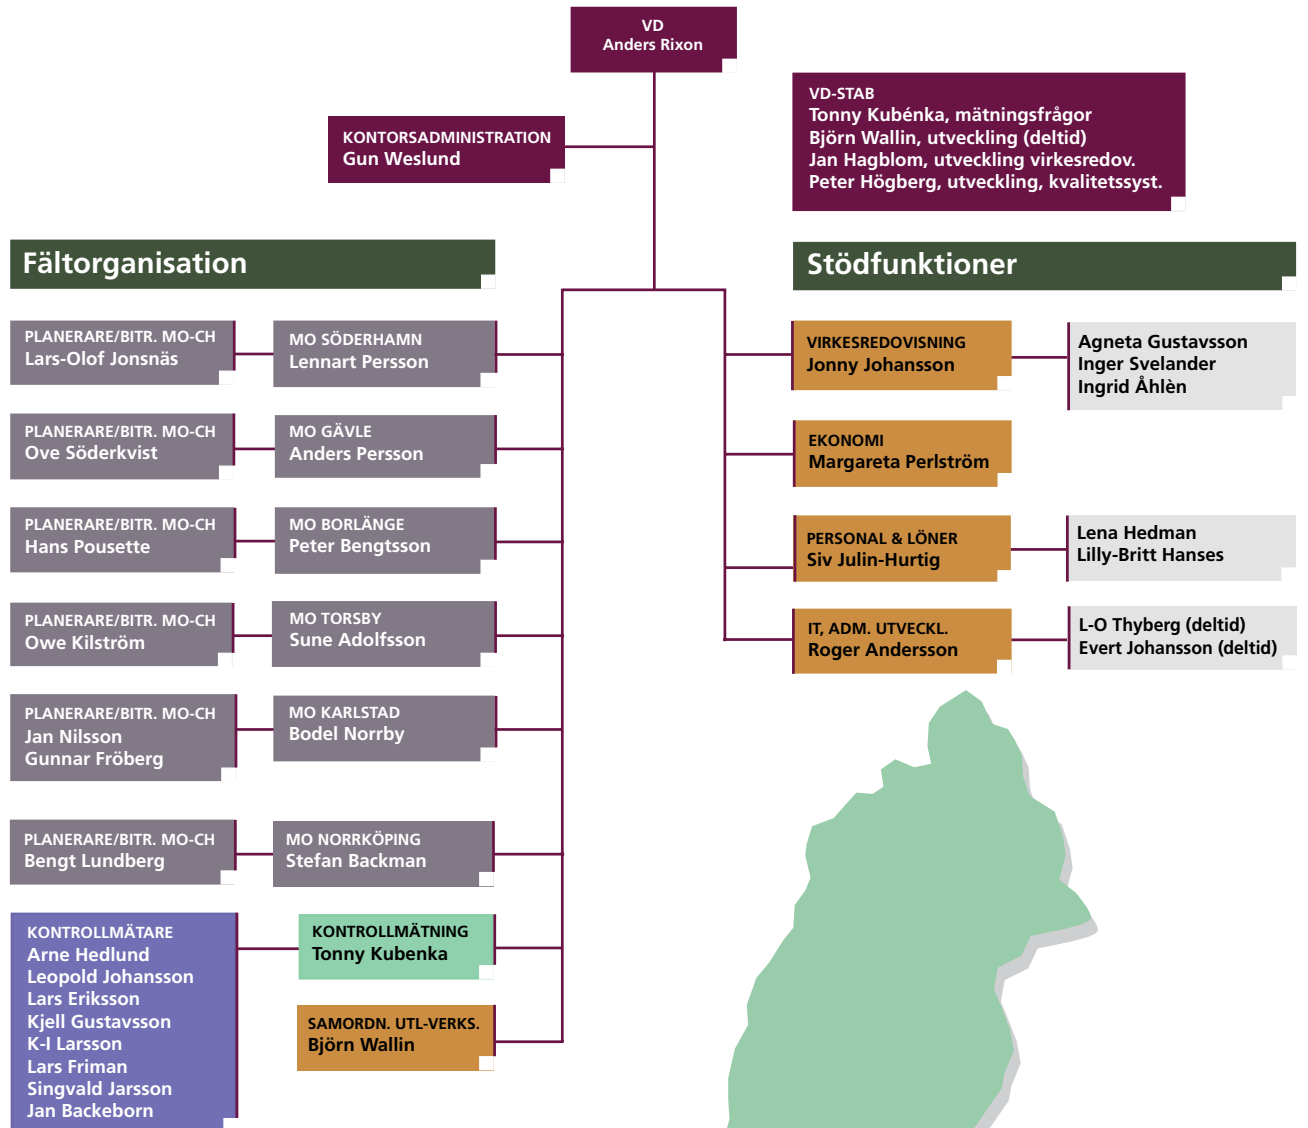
VD
Anders Rixon

KONTORSADMINISTRATION
Gun Weslund

VD-STAB
Tonny Kubénka, mätningsfrågor
Björn Wallin, utveckling (deltid)
Jan Hagblom, utveckling virkesredov.
Peter Högberg, utveckling, kvalitetssyst.

Fältorganisation

PLANERARE/BITR. MO-CH
Lars-Olof Jonsnäs

MO SÖDERHAMN
Lennart Persson

PLANERARE/BITR. MO-CH
Ove Söderkvist

MO GÄVLE
Anders Persson

PLANERARE/BITR. MO-CH
Hans Pousette

MO BORLÄNGE
Peter Bengtsson

PLANERARE/BITR. MO-CH
Owe Kilström

MO TORSBY
Sune Adolfsson

PLANERARE/BITR. MO-CH
Jan Nilsson
Gunnar Fröberg

MO KARLSTAD
Bodel Norrby

PLANERARE/BITR. MO-CH
Bengt Lundberg

MO NORRKÖPING
Stefan Backman

KONTROLLMÄTARE
Arne Hedlund
Leopold Johansson
Lars Eriksson
Kjell Gustavsson
K-I Larsson
Lars Friman
Singvald Jarsson
Jan Backeborn

KONTROLLMÄTNING
Tonny Kubenka

SAMORDN. UTL-VERKS.
Björn Wallin

Stödfunktioner

VIRKESREDOVISNING
Jonny Johansson

Agneta Gustavsson
Inger Svelander
Ingrid Åhlèn

EKONOMI
Margareta Perlström

PERSONAL & LÖNER
Siv Julin-Hurtig

Lena Hedman
Lilly-Britt Hanses

IT, ADM. UTVECKL.
Roger Andersson

L-O Thyberg (deltid)
Evert Johansson (deltid)